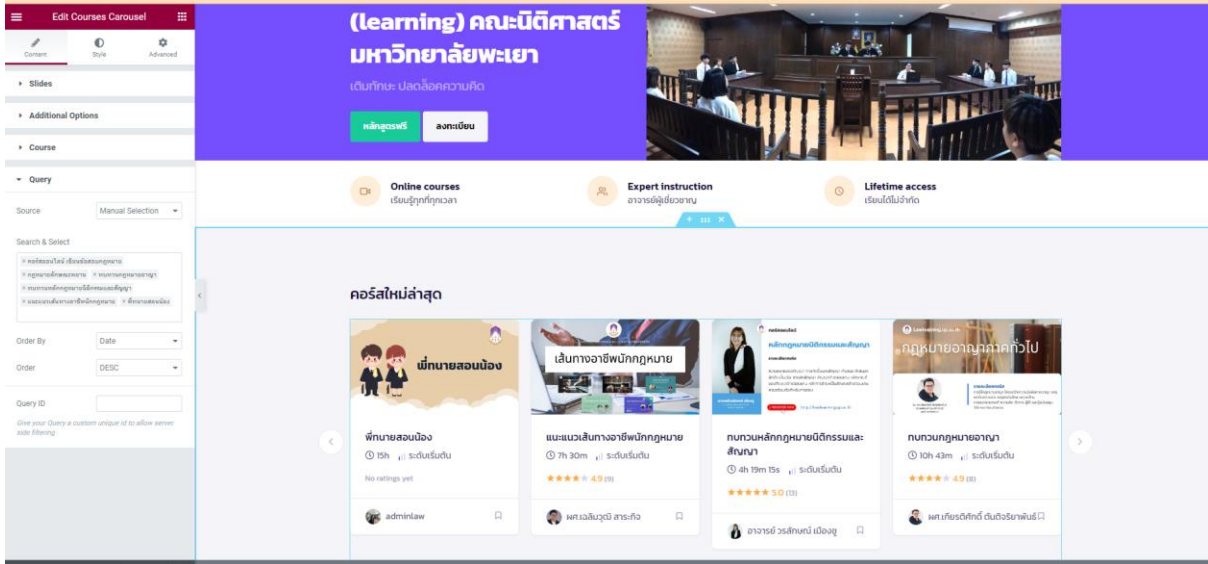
Edit Courses Carousel

Content
Style
Advanced

Slides
Additional Options
Course
Query

Source
Manual Selection

Search & Select

× คอร์สออนไลน์ เรียนเตรียมสอบกฎหมาย
× กฎหมายอาญาภาคทั่วไป
× ทบทวนกฎหมายอาญา
× ทบทวนหลักกฎหมายนิติกรรมและสัญญา
× แนะแนวเส้นทางอาชีพนักกฎหมาย
× พี่ทนายสอนน้อง

Order By
Date

Order
DESC

Query ID

Give your Query a custom unique id to allow server side filtering

(learning) คณะนิติศาสตร์ มหาวิทยาลัยพะเยา

เติมทักษะ ปลดล็อคความคิด

หลักสูตรฟรี
ลงทะเบียน

Online courses
เรียนรู้ทุกที่ทุกเวลา

Expert instruction
อาจารย์ผู้เชี่ยวชาญ

Lifetime access
เรียนได้ไม่จำกัด

คอร์สใหม่ล่าสุด

พี่ทนายสอนน้อง

เส้นทางอาชีพนักกฎหมาย

หลักกฎหมายนิติกรรมและสัญญา

กฎหมายอาญาภาคทั่วไป

พี่ทนายสอนน้อง
15h ระดับเริ่มต้น
No ratings yet
adminlaw

แนะแนวเส้นทางอาชีพนักกฎหมาย
7h 30m ระดับเริ่มต้น
4.9 (9)
ผศ.เอลินวุฒิ สาระกิจ

ทบทวนหลักกฎหมายนิติกรรมและสัญญา
4h 19m 15s ระดับเริ่มต้น
5.0 (13)
อาจารย์ วรลักษณ์ เมืองชู

ทบทวนกฎหมายอาญา
10h 43m ระดับเริ่มต้น
4.9 (8)
ผศ.เกียรติศักดิ์ ตันติวรินทร์